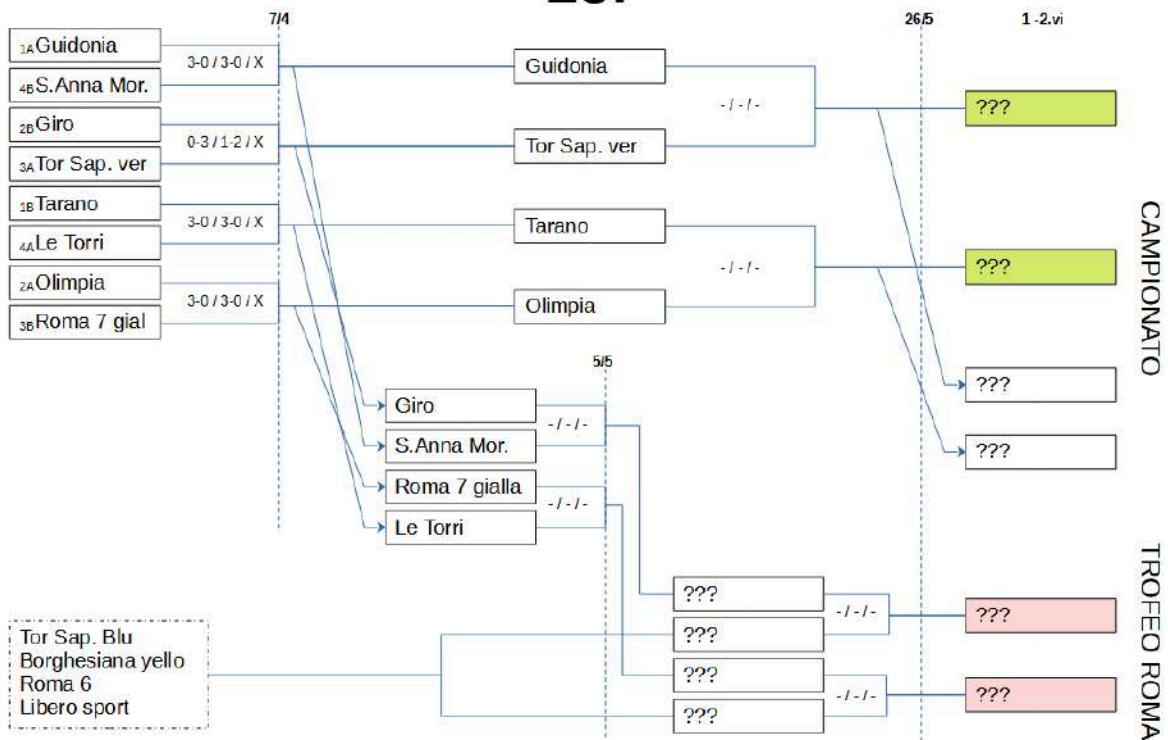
7/4

26/5

1 -2.vi

1A Guidonia
4B S.Anna Mor.
3-0 / 3-0 / X
2B Giro
3A Tor Sap. ver
0-3 / 1-2 / X
1B Tarano
4A Le Torri
3-0 / 3-0 / X
2A Olimpia
3B Roma 7 gial
3-0 / 3-0 / X

Guidonia
Tor Sap. ver
- / - / -
Tarano
Olimpia
- / - / -

???
???
???
???

CAMPIONATO

5/5

Giro
S.Anna Mor.
- / - / -
Roma 7 gialla
Le Torri
- / - / -

Tor Sap. Blu
Borghesiana yello
Roma 6
Libero sport

???
???
- / - / -
???
???
- / - / -

???
???

TROFEO ROMA